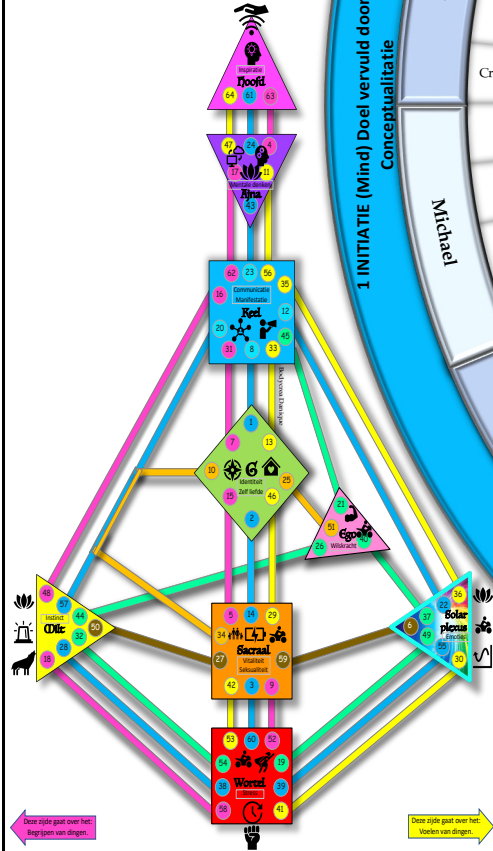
Inspiratie
Hoofd
64 61 63

47 24 4
17 11
Mentale denken
Ajna
43

62 23 56
Communicatie
Manifestatie
16 35
Keel
20 12
45
31 8 33

Bodyone Design

1
7 13
10 25
Identiteit
Zelf liefde
15 46
2

21
51
Ego
Wilskracht
26

48
57 44
Instinct
Milt 50
32
28
18

5 14 29
34 Sacraal 59
27
Vitaliteit
Seksualiteit
42 3 9

36
22 37
Solar plexus
6 49 Emoties
55
30

53 60 52
54 19
Wortel
Stress
38 39
58 41

1 INITIATIE (Mind) Doel vervuld door
Conceptualitatie

Michael

Cr

Deze zijde gaat over het:
Begrijpen van dingen.

Deze zijde gaat over het:
Voelen van dingen.